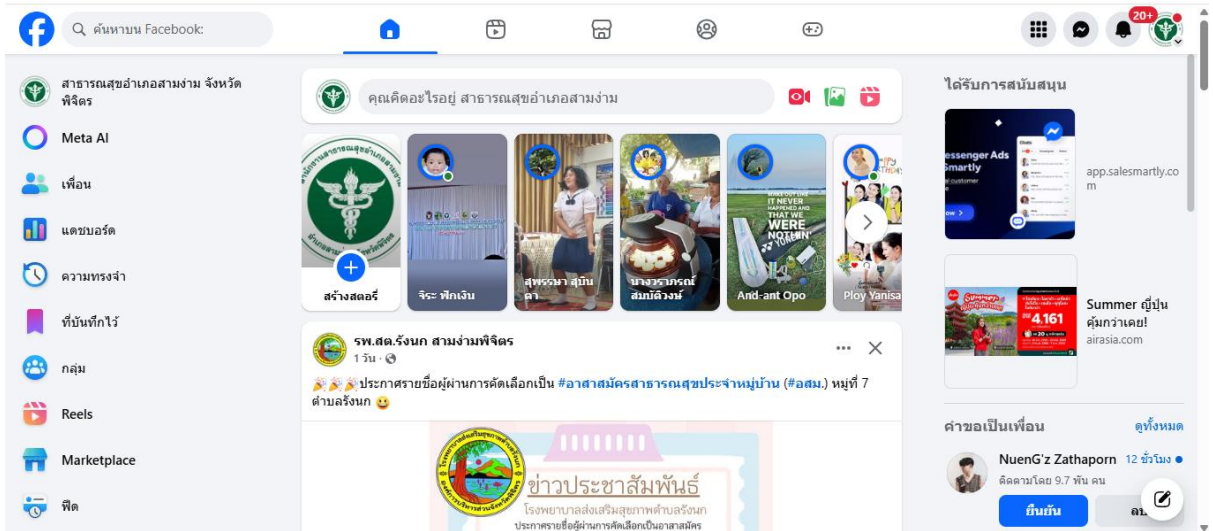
ค้นหาบน Facebook:

20+

สาธารณสุขอำเภอสามง่าม จังหวัดพิจิตร

Meta AI

เพื่อน

แดชบอร์ด

ความทรงจำ

ที่บันทึกไว้

กลุ่ม

Reels

Marketplace

ฟีด

คุณคิดอะไรอยู่ สาธารณสุขอำเภอสามง่าม

สร้างสตอรี่

จิระ ฟักเงิน

สุพรรษา สุนันตา

นางวราภรณ์ สัมมิตวงษ์

And-ant Opo

Ploy Yanisa

IT NEVER HAPPENED AND THAT WE WERE NOTHIN'

รพ.สต.รังนก สามง่ามพิจิตร
1 วัน ·

🎉🎉🎉ประกาศรายชื่อผู้ผ่านการคัดเลือกเป็น #อาสาสมัครสาธารณสุขประจำหมู่บ้าน (#อสม.) หมู่ที่ 7 ตำบลรังนก 😀

ข่าวประชาสัมพันธ์
โรงพยาบาลส่งเสริมสุขภาพตำบลรังนก
ประกาศรายชื่อผู้ผ่านการคัดเลือกเป็นอาสาสมัคร

ได้รับการสนับสนุน

essenger Ads
Smartly

app.salesmartly.com

Summer ญี่ปุ่น คุ้มกว่าเคย!
airasia.com

4,161

คำขอเป็นเพื่อน
ดูทั้งหมด

NuenG'z Zathaporn 12 ชั่วโมง
ติดตามโดย 9.7 พัน คน

ยืนยัน
ลบ